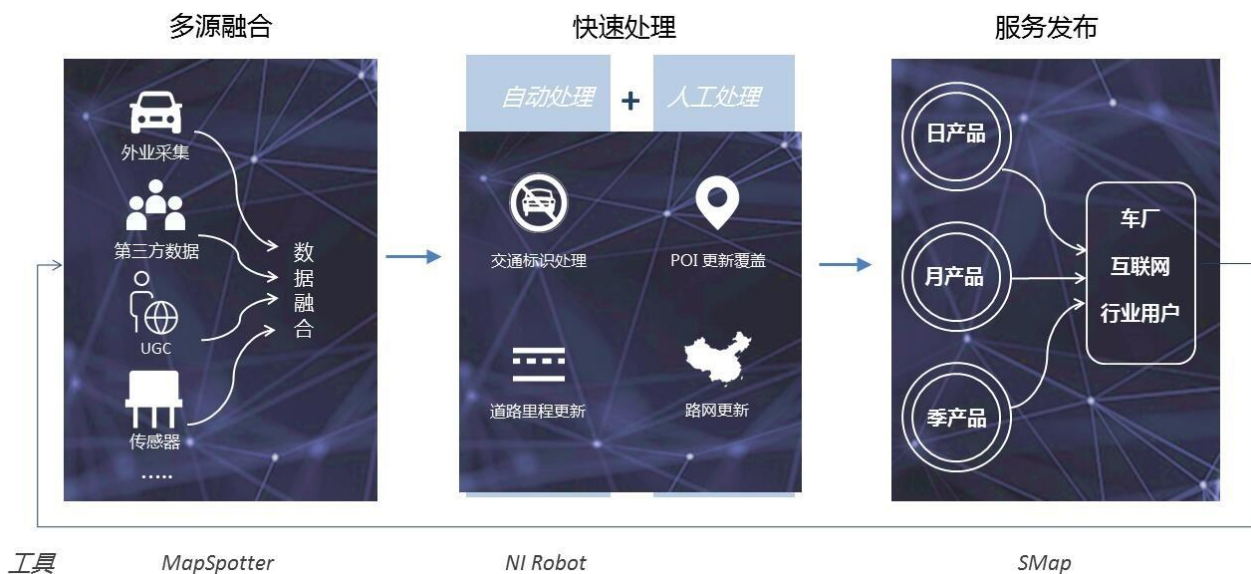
多源融合

外业采集

第三方数据

UGC

传感器

……

数据融合

快速处理

自动处理 + 人工处理

交通标识处理

POI 更新覆盖

道路里程更新

路网更新

服务发布

日产品

月产品

季产品

车厂
互联网
行业用户

工具 MapSpotter NI Robot SMap